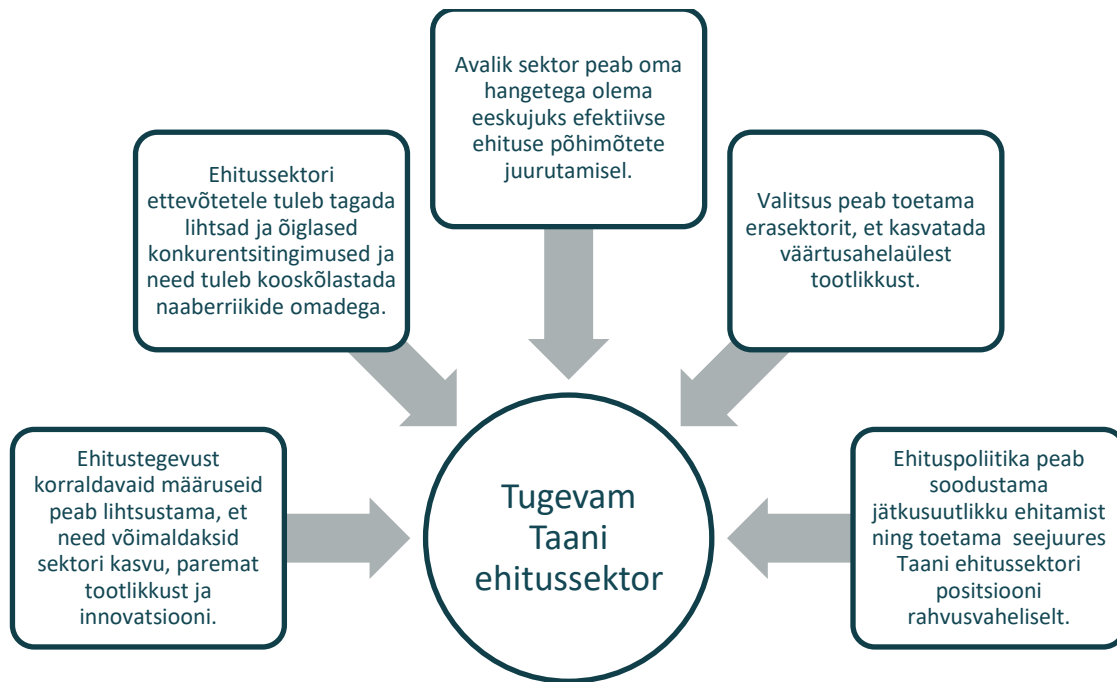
Avalik sektor peab oma hangetega olema eeskujuks efektiivse ehituse põhimõtete juurutamisel.

Ehitussektori ettevõtetele tuleb tagada lihtsad ja õiglased konkurentsitingimused ja need tuleb kooskõlastada naaberriikide omadega.

Valitsus peab toetama erasektorit, et kasvatada väärtusahelaülest tootlikkust.

Ehitustegevust korraldavaid määruseid peab lihtsustama, et need võimaldaksid sektori kasvu, paremat tootlikkust ja innovatsiooni.

Tugevam Taani ehitussektor

Ehituspoliitika peab soodustama jätkusuutlikku ehitamist ning toetama seejuures Taani ehitussektori positsiooni rahvusvaheliselt.